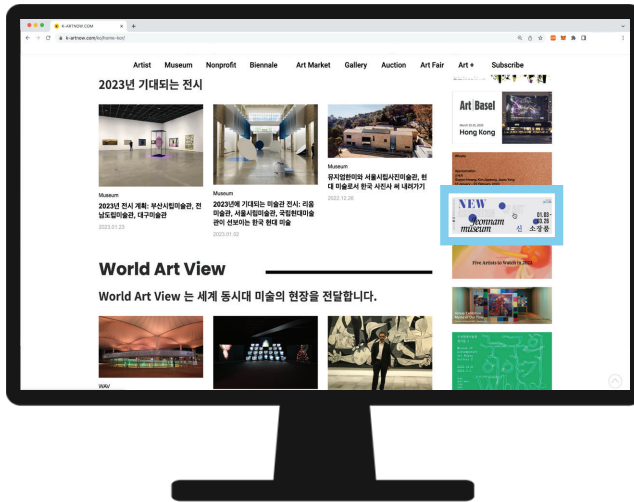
K-ARTNOW.COM
k-artnow.com/kohome-kor/

Artist Museum Nonprofit Biennale Art Market Gallery Auction Art Fair Art + Subscribe

2023년 기대되는 전시

Museum
2023년 전시 계획: 부산시립미술관, 전남도립미술관, 대구미술관
2023.01.23

Museum
2023년에 기대되는 미술관 전시: 리움미술관, 서울시립미술관, 국립현대미술관이 선보이는 한국 현대 미술
2023.01.02

Museum
뮤지엄한미와 서울시립사진미술관, 현대 미술로서 한국 사진사 써 내려가기
2022.12.26

World Art View

World Art View 는 세계 동시대 미술의 현장을 전달합니다.

WAV

Art|Basel
Hong Kong

NEW
Jeonnam museum
01.03-03.26
소장품

Five Artists to Watch in 2023